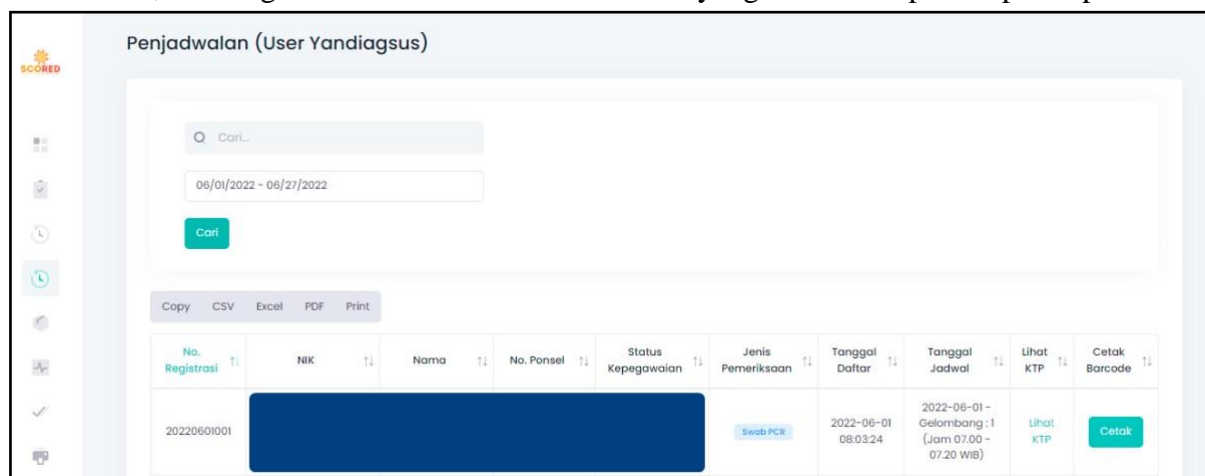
SCORED

Penjadwalan (User Yandiagsus)

Cari...

06/01/2022 - 06/27/2022

Cari

Copy CSV Excel PDF Print

| No. Registrasi | NIK | Nama | No. Ponsel | Status Kepegawaian | Jenis Pemeriksaan | Tanggal Daftar | Tanggal Jadwal | Lihat KTP | Cetak Barcode |
|---|---|---|---|---|---|---|---|---|---|
| 20220601001 | | | | | Swab PCR | 2022-06-01 08:03:24 | 2022-06-01 - Gelombang : 1 (Jam 07.00 - 07.20 WIB) | Lihat KTP | Cetak |